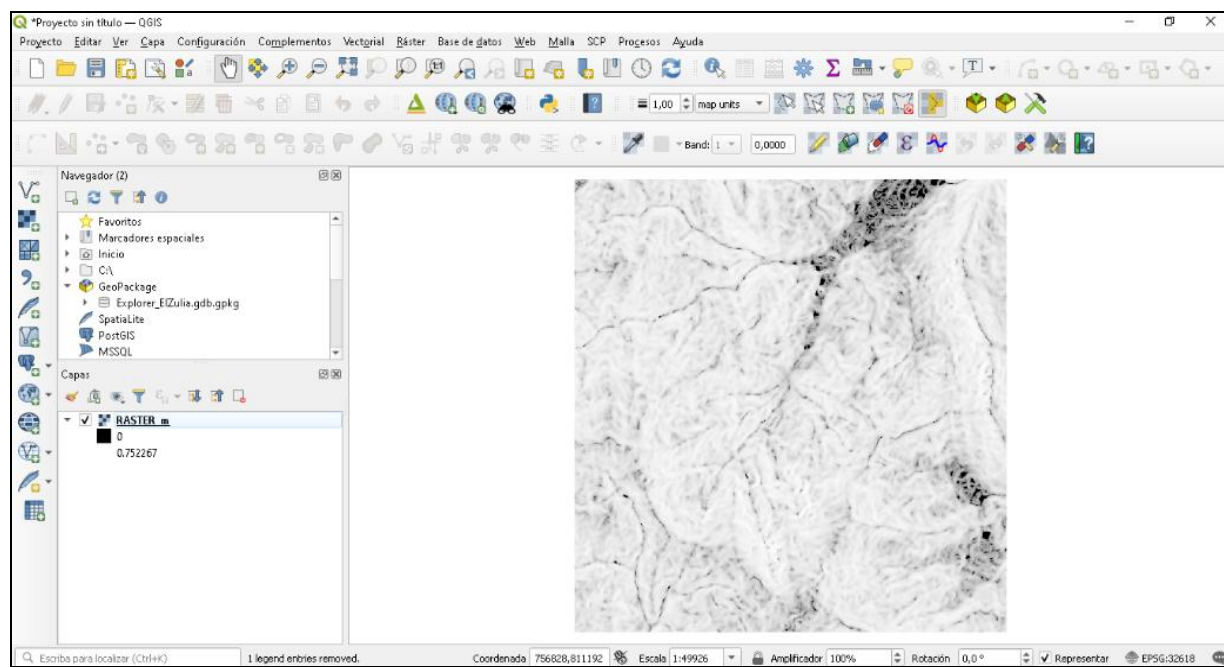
*Proyecto sin título — QGIS

Proyecto Editar Ver Capa Configuración Complementos Vectorial Ráster Base de datos Web Malla SCP Procesos Ayuda

1,00 map units

Band: 1 0,0000

Navegador (2)

Favoritos
Marcadores espaciales
Inicio
C:\
GeoPackage
Explorer_ElZulia.gdb.gpkg
SpatiaLite
PostGIS
MSSQL

Capas

RASTER_m
0
0.752267

Escriba para localizar (Ctrl+K) 1 legend entries removed. Coordenada 756828,811192 Escala 1:49926 Amplificador 100% Rotación 0,0 ° Representar EPSG:32618